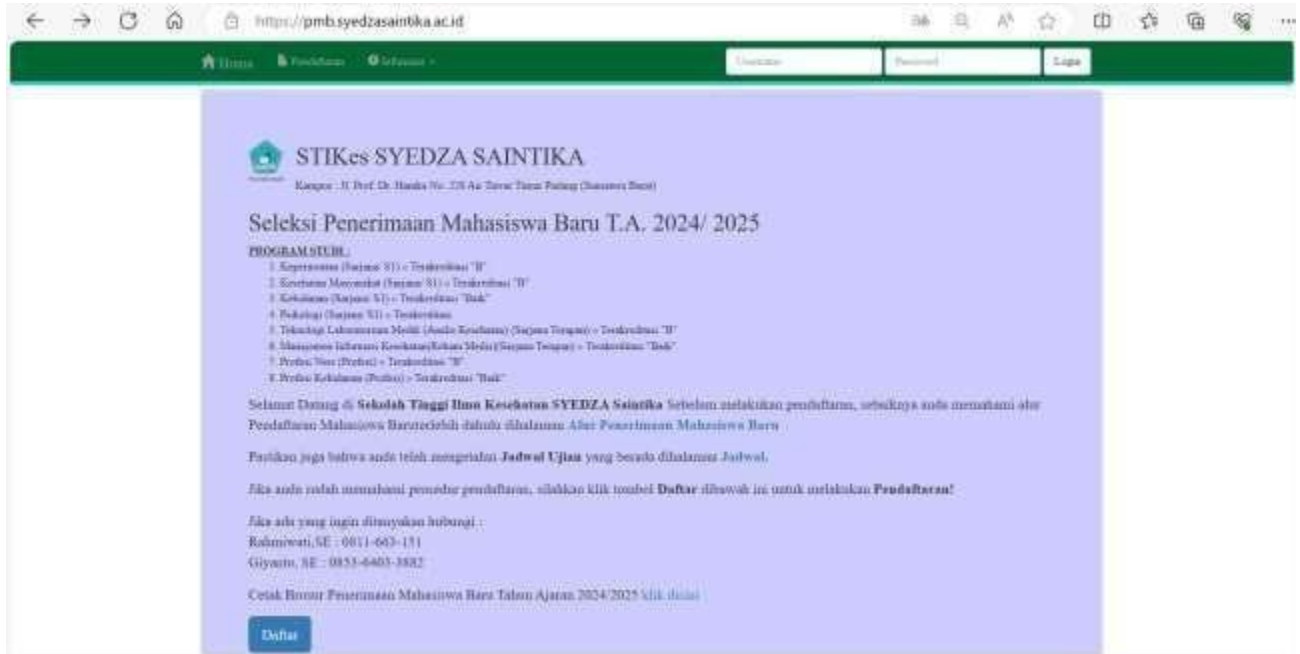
https://pmb.syedzasaintika.ac.id

Home Pendaftaran Informasi Username Password Login

STIKes SYEDZA SAINTIKA
Kampus : Jl. Prof. Dr. Hamka No. 228 Air Tawar Timur Padang (Sumatera Barat)

Seleksi Penerimaan Mahasiswa Baru T.A. 2024/ 2025

PROGRAM STUDI :
1. Keperawatan (Sarjana S1) - Terakreditasi "B"
2. Kesehatan Masyarakat (Sarjana S1) - Terakreditasi "B"
3. Kebidanan (Sarjana S1) - Terakreditasi "Baik"
4. Psikologi (Sarjana S1) - Terakreditasi
5. Teknologi Laboratorium Medik (Analis Kesehatan) (Sarjana Terapan) - Terakreditasi "B"
6. Manajemen Informasi Kesehatan/Rekam Medis (Sarjana Terapan) - Terakreditasi "Baik"
7. Profesi Ners (Profesi) - Terakreditasi "B"
8. Profesi Kebidanan (Profesi) - Terakreditasi "Baik"

Selamat Datang di Sekolah Tinggi Ilmu Kesehatan SYEDZA Saintika Sebelum melakukan pendaftaran, sebaiknya anda memahami alur Pendaftaran Mahasiswa Baru terlebih dahulu dihalaman Alur Penerimaan Mahasiswa Baru

Pastikan juga bahwa anda telah mengetahui Jadwal Ujian yang berada dihalaman Jadwal.

Jika anda sudah memahami prosedur pendaftaran, silahkan klik tombol Daftar dibawah ini untuk melakukan Pendaftaran!

Jika ada yang ingin ditanyakan hubungi :
Rahmiwati,SE : 0811-663-151
Giyanto, SE : 0853-6403-3882

Cetak Brosur Penerimaan Mahasiswa Baru Tahun Ajaran 2024/2025 klik disini

Daftar